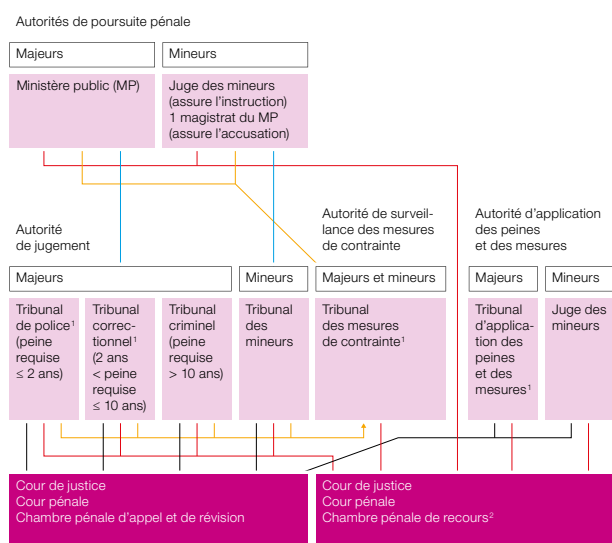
Autorités de poursuite pénale

Majeurs

Mineurs

Ministère public (MP)

Juge des mineurs (assure l'instruction) 1 magistrat du MP (assure l'accusation)

Autorité de jugement

Autorité de surveillance des mesures de contrainte

Autorité d'application des peines et des mesures

Majeurs

Mineurs

Majeurs et mineurs

Majeurs

Mineurs

Tribunal de police$^1$ (peine requise ≤ 2 ans)

Tribunal correctionnel$^1$ (2 ans < peine requise ≤ 10 ans)

Tribunal criminel (peine requise > 10 ans)

Tribunal des mineurs

Tribunal des mesures de contrainte$^1$

Tribunal d'application des peines et des mesures$^1$

Juge des mineurs

Cour de justice
Cour pénale
Chambre pénale d'appel et de révision

Cour de justice
Cour pénale
Chambre pénale de recours$^2$